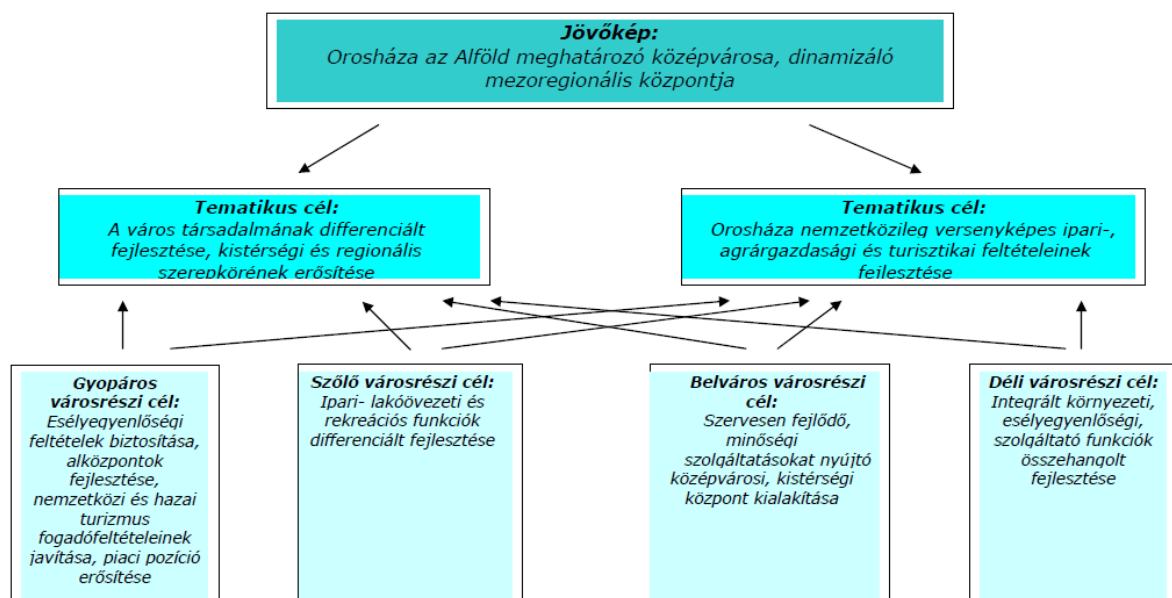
Jövőkép:
Orosháza az Alföld meghatározó középvárosa, dinamizáló mezoregionális központja

Tematikus cél:
A város társadalmának differenciált fejlesztése, kistérségi és regionális szerepkörének erősítése

Tematikus cél:
Orosháza nemzetközileg versenyképes ipari-, agrárgazdasági és turisztikai feltételeinek fejlesztése

Gyopáros városrészi cél:
Esélyegyenlőségi feltételek biztosítása, alközpontok fejlesztése, nemzetközi és hazai turizmus fogadófeltételeinek javítása, piaci pozíció erősítése

Szőlő városrészi cél:
Ipari- lakóövezeti és rekreációs funkciók differenciált fejlesztése

Belváros városrészi cél:
Szervesen fejlődő, minőségi szolgáltatásokat nyújtó középvárosi, kistérségi központ kialakítása

Déli városrészi cél:
Integrált környezeti, esélyegyenlőségi, szolgáltató funkciók összehangolt fejlesztése